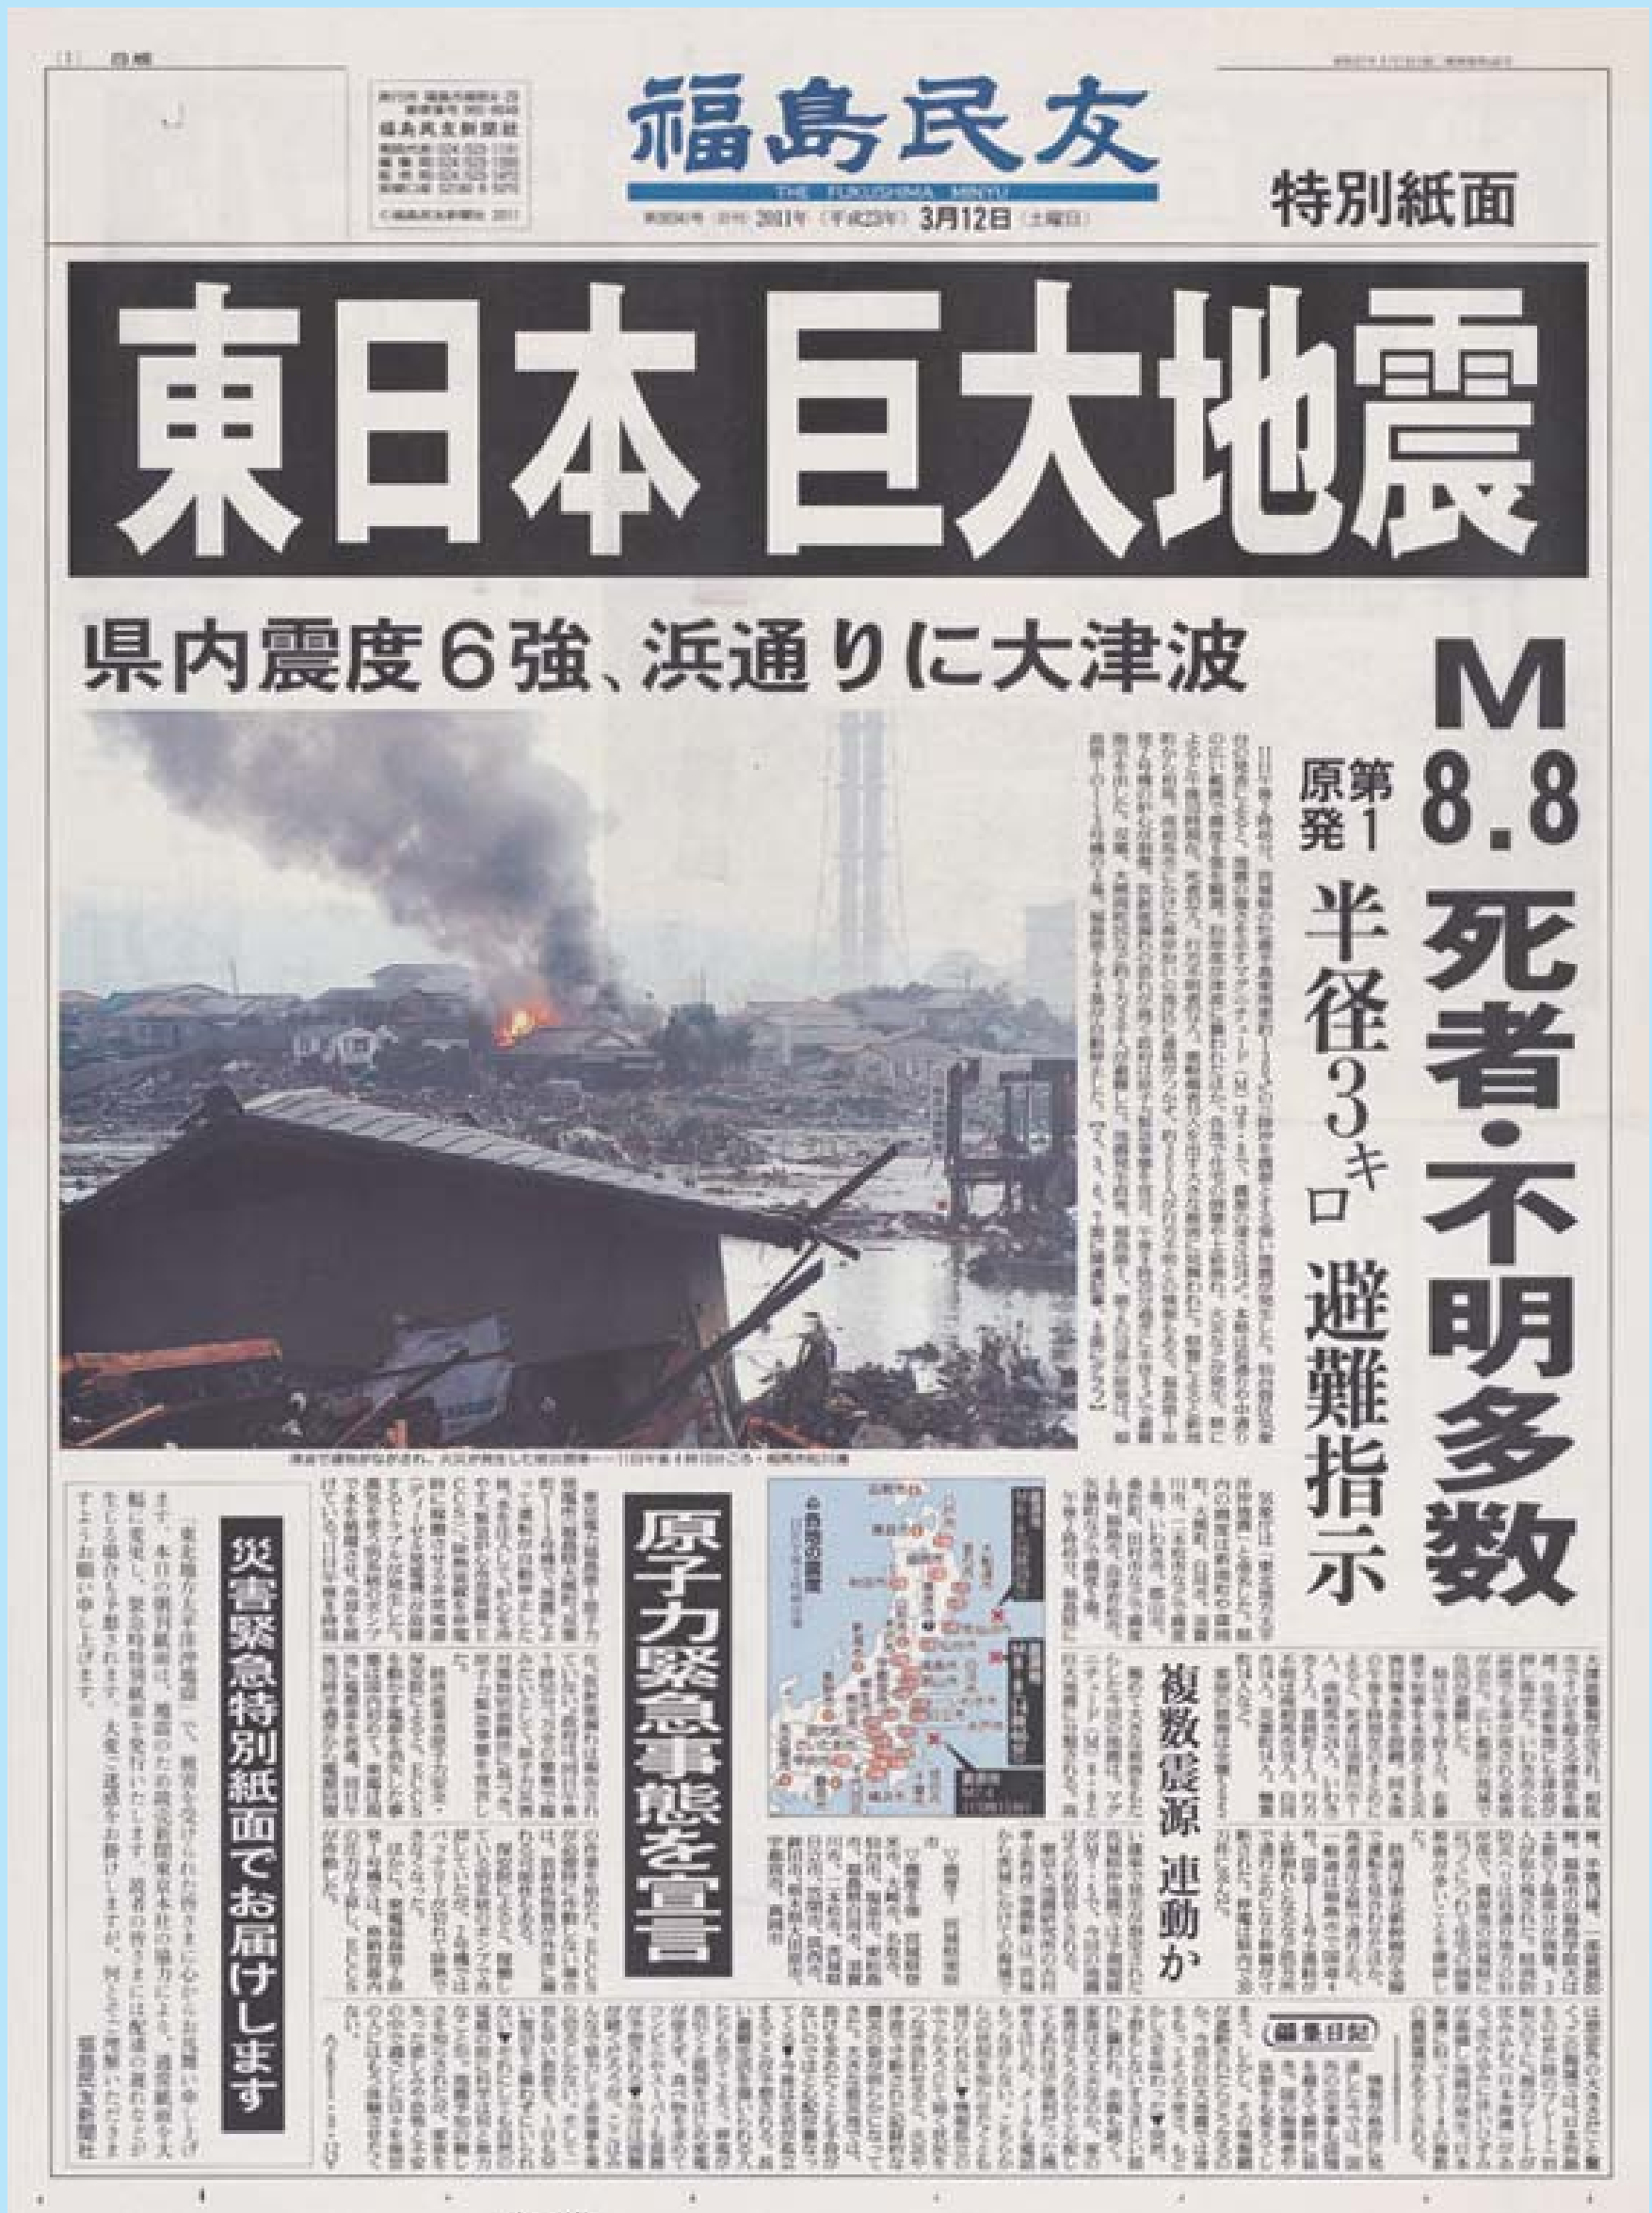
(1) 日曜

福島民友
THE FUKUSHIMA MINYU

福島民友新聞社

2011年（平成23年）3月12日（土曜日）

特別紙面

東日本 巨大地震

県内震度6強、浜通りに大津波

M8.8

死者・不明多数

第1原発 半径3キロ 避難指示

原子力緊急事態を宣言

複数震源 連動か

災害緊急特別紙面でお届けします

「東北地方太平洋沖地震」で、被害を受けられた皆さまに心からお見舞い申し上げます。本日の朝刊紙面は、地震のため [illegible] 福島民友新聞社

編集日記

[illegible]